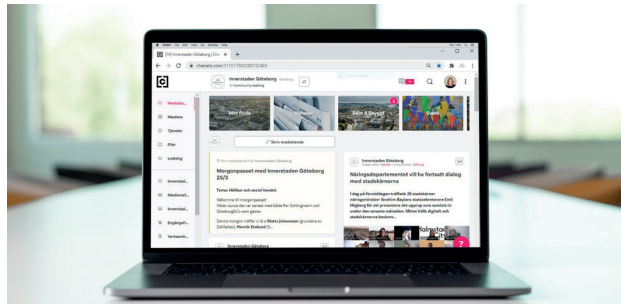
(10) Innerstaden Göteborg | Ch...

channels.com/111/17582/2851/3403

Innerstaden Göteborg

Community ledning

Meddela...

Medlem

Tjänster

Filer

Ledning

Innerstad...

Medlemsf...

Innerstad...

Engångsf...

Verksamh...

Mitt flöde

Skön & Skruppt

Skriv meddelande

Morgonpasset med Innerstaden Göteborg 25/3

Tomas Hällbar och social kontakt.

Välkomna till morgonpasset!

Innerstaden Göteborg

Näringsdepartementet vill ha fortsatt dialog med stadskärnorna

Innerstaden Göteborg